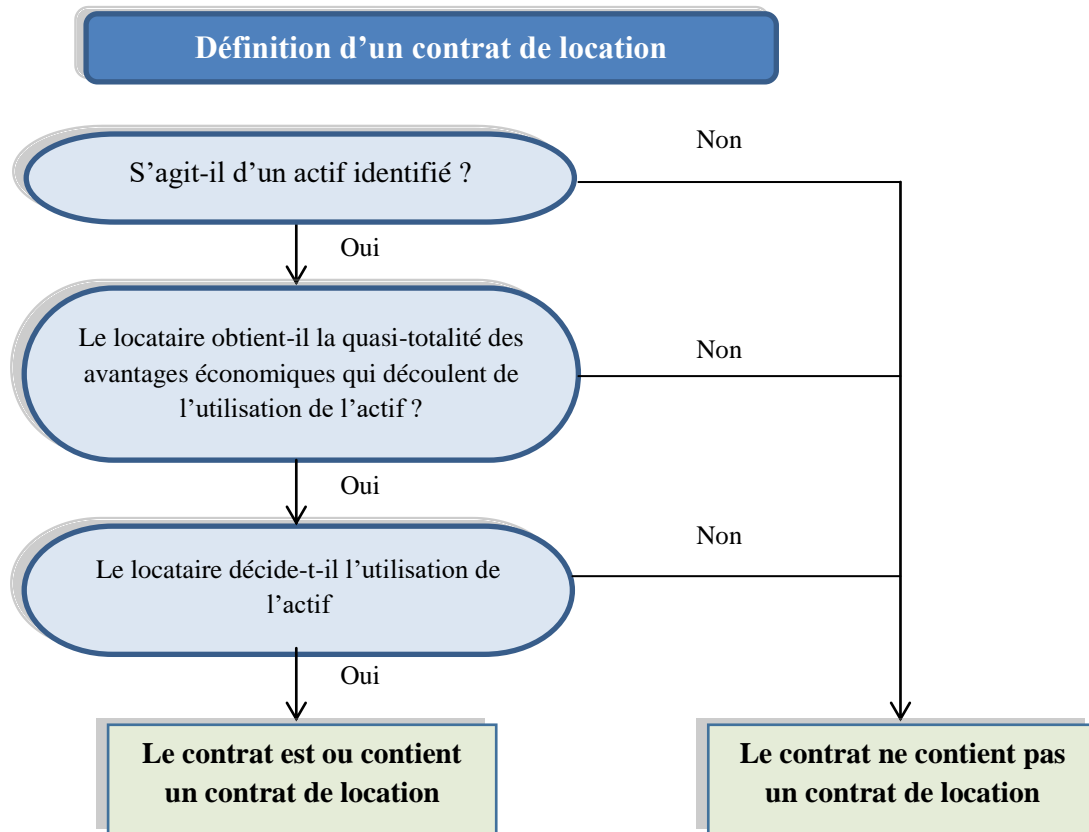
Définition d’un contrat de location

S’agit-il d’un actif identifié ?

Non

Oui

Le locataire obtient-il la quasi-totalité des avantages économiques qui découlent de l’utilisation de l’actif ?

Non

Oui

Le locataire décide-t-il l’utilisation de l’actif

Non

Oui

Le contrat est ou contient un contrat de location

Le contrat ne contient pas un contrat de location